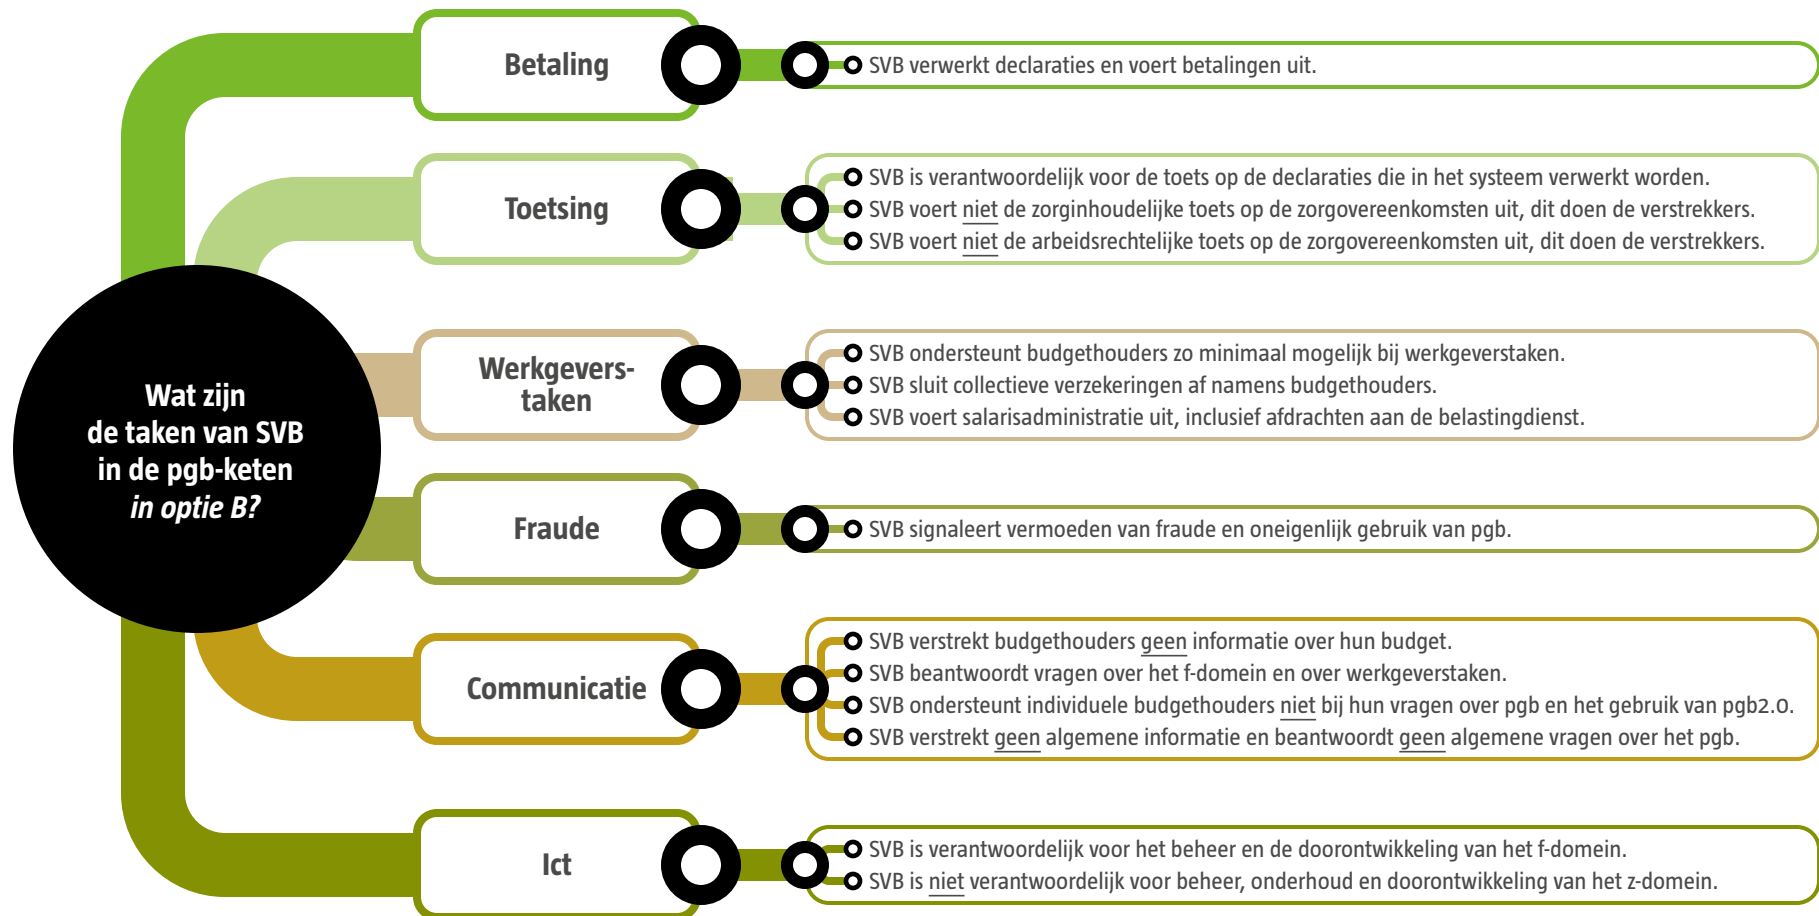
Wat zijn de taken van SVB in de pgb-keten *in optie B?*

Betaling

SVB verwerkt declaraties en voert betalingen uit.

Toetsing

SVB is verantwoordelijk voor de toets op de declaraties die in het systeem verwerkt worden.
SVB voert niet de zorginhoudelijke toets op de zorgovereenkomsten uit, dit doen de verstrekkers.
SVB voert niet de arbeidsrechtelijke toets op de zorgovereenkomsten uit, dit doen de verstrekkers.

Werkgeverstaken

SVB ondersteunt budgethouders zo minimaal mogelijk bij werkgeverstaken.
SVB sluit collectieve verzekeringen af namens budgethouders.
SVB voert salarisadministratie uit, inclusief afdrachten aan de belastingdienst.

Fraude

SVB signaleert vermoeden van fraude en oneigenlijk gebruik van pgb.

Communicatie

SVB verstrekt budgethouders geen informatie over hun budget.
SVB beantwoordt vragen over het f-domein en over werkgeverstaken.
SVB ondersteunt individuele budgethouders niet bij hun vragen over pgb en het gebruik van pgb2.0.
SVB verstrekt geen algemene informatie en beantwoordt geen algemene vragen over het pgb.

Ict

SVB is verantwoordelijk voor het beheer en de doorontwikkeling van het f-domein.
SVB is niet verantwoordelijk voor beheer, onderhoud en doorontwikkeling van het z-domein.